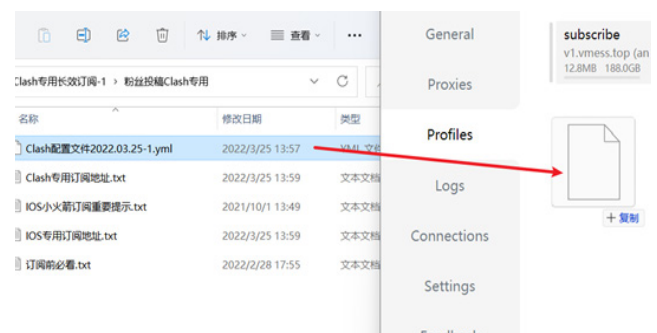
↑↓ 排序 ⌄ ☰ 查看 ⌄ ···

Clash专用长效订阅-1 › 粉丝投稿Clash专用

名称 修改日期 类型

Clash配置文件2022.03.25-1.yml 2022/3/25 13:57 YML 文件

Clash专用订阅地址.txt 2022/3/25 13:59 文本文档

IOS小火箭订阅重要提示.txt 2021/10/1 13:49 文本文档

IOS专用订阅地址.txt 2022/3/25 13:59 文本文档

订阅前必看.txt 2022/2/28 17:55 文本文档

General

Proxies

Profiles

Logs

Connections

Settings

subscribe
v1.vmess.top (an
12.8MB 188.0GB

+ 复制